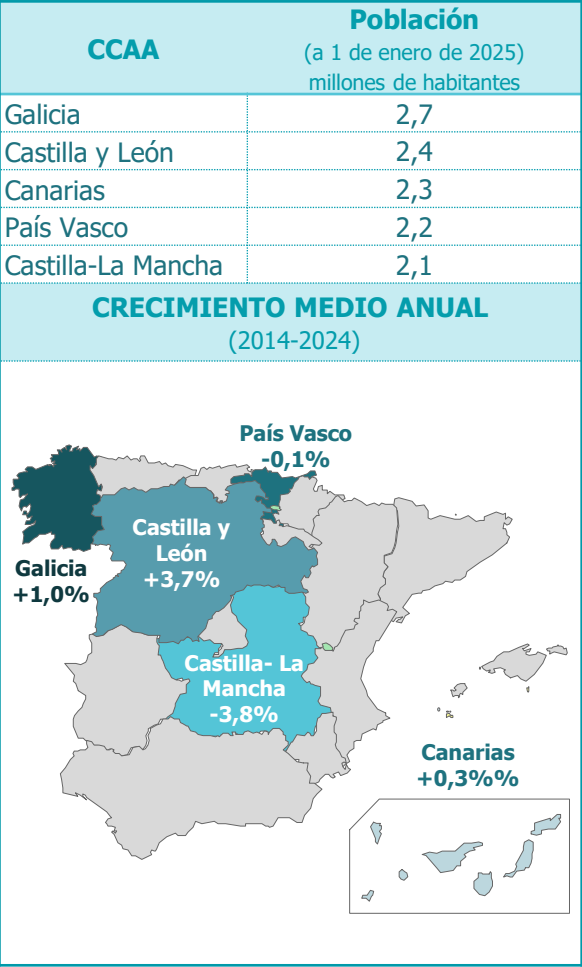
| CCAA | Población (a 1 de enero de 2025) millones de habitantes |
|---|---|
| Galicia | 2,7 |
| Castilla y León | 2,4 |
| Canarias | 2,3 |
| País Vasco | 2,2 |
| Castilla-La Mancha | 2,1 |

CRECIMIENTO MEDIO ANUAL
(2014-2024)

País Vasco
-0,1%

Castilla y León
+3,7%

Galicia
+1,0%

Castilla- La Mancha
-3,8%

Canarias
+0,3%%